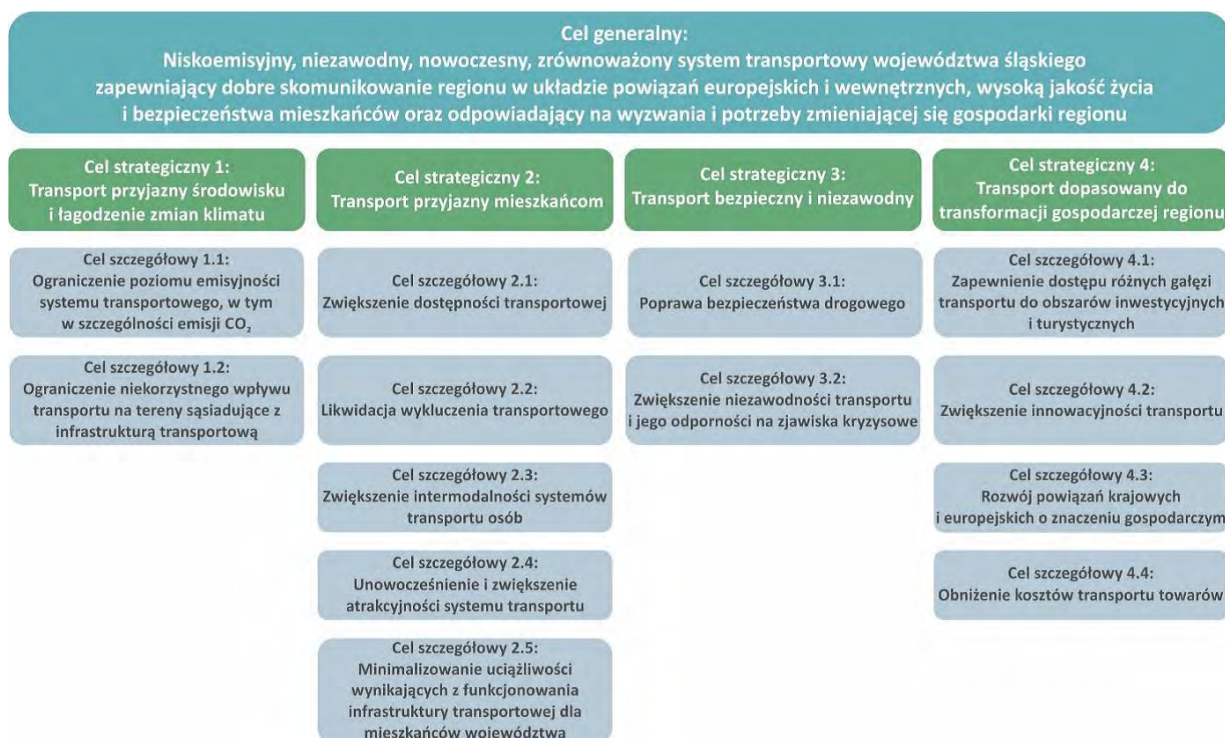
Cel generalny:
Niskoemisyjny, niezawodny, nowoczesny, zrównoważony system transportowy województwa śląskiego zapewniający dobre skomunikowanie regionu w układzie powiązań europejskich i wewnętrznych, wysoką jakość życia i bezpieczeństwa mieszkańców oraz odpowiadający na wyzwania i potrzeby zmieniającej się gospodarki regionu

Cel strategiczny 1:
Transport przyjazny środowisku i łagodzenie zmian klimatu

Cel szczegółowy 1.1:
Ograniczenie poziomu emisyjności systemu transportowego, w tym w szczególności emisji $CO_2$

Cel szczegółowy 1.2:
Ograniczenie niekorzystnego wpływu transportu na tereny sąsiadujące z infrastrukturą transportową

Cel strategiczny 2:
Transport przyjazny mieszkańcom

Cel szczegółowy 2.1:
Zwiększenie dostępności transportowej

Cel szczegółowy 2.2:
Likwidacja wykluczenia transportowego

Cel szczegółowy 2.3:
Zwiększenie intermodalności systemów transportu osób

Cel szczegółowy 2.4:
Unowocześnienie i zwiększenie atrakcyjności systemu transportu

Cel szczegółowy 2.5:
Minimalizowanie uciążliwości wynikających z funkcjonowania infrastruktury transportowej dla mieszkańców województwa

Cel strategiczny 3:
Transport bezpieczny i niezawodny

Cel szczegółowy 3.1:
Poprawa bezpieczeństwa drogowego

Cel szczegółowy 3.2:
Zwiększenie niezawodności transportu i jego odporności na zjawiska kryzysowe

Cel strategiczny 4:
Transport dopasowany do transformacji gospodarczej regionu

Cel szczegółowy 4.1:
Zapewnienie dostępu różnych gałęzi transportu do obszarów inwestycyjnych i turystycznych

Cel szczegółowy 4.2:
Zwiększenie innowacyjności transportu

Cel szczegółowy 4.3:
Rozwój powiązań krajowych i europejskich o znaczeniu gospodarczym

Cel szczegółowy 4.4:
Obniżenie kosztów transportu towarów